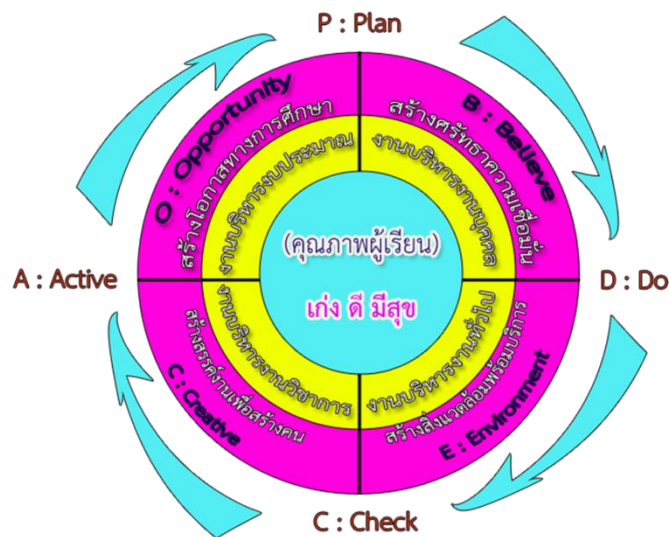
P : Plan

A : Active

D : Do

C : Check

O : Opportunity

สร้างโอกาสทางการศึกษา

B : Believe

สร้างศรัทธาความเชื่อมั่น

งานบริหารงบประมาณ

งานบริหารงานบุคคล

(คุณภาพผู้เรียน)

เก่ง ดี มีสุข

งานบริหารงานวิชาการ

งานบริหารงานทั่วไป

C : Creative

สร้างสรรค์งานเพื่อสร้างคน

E : Environment

สร้างสิ่งแวดล้อมพร้อมบริการ